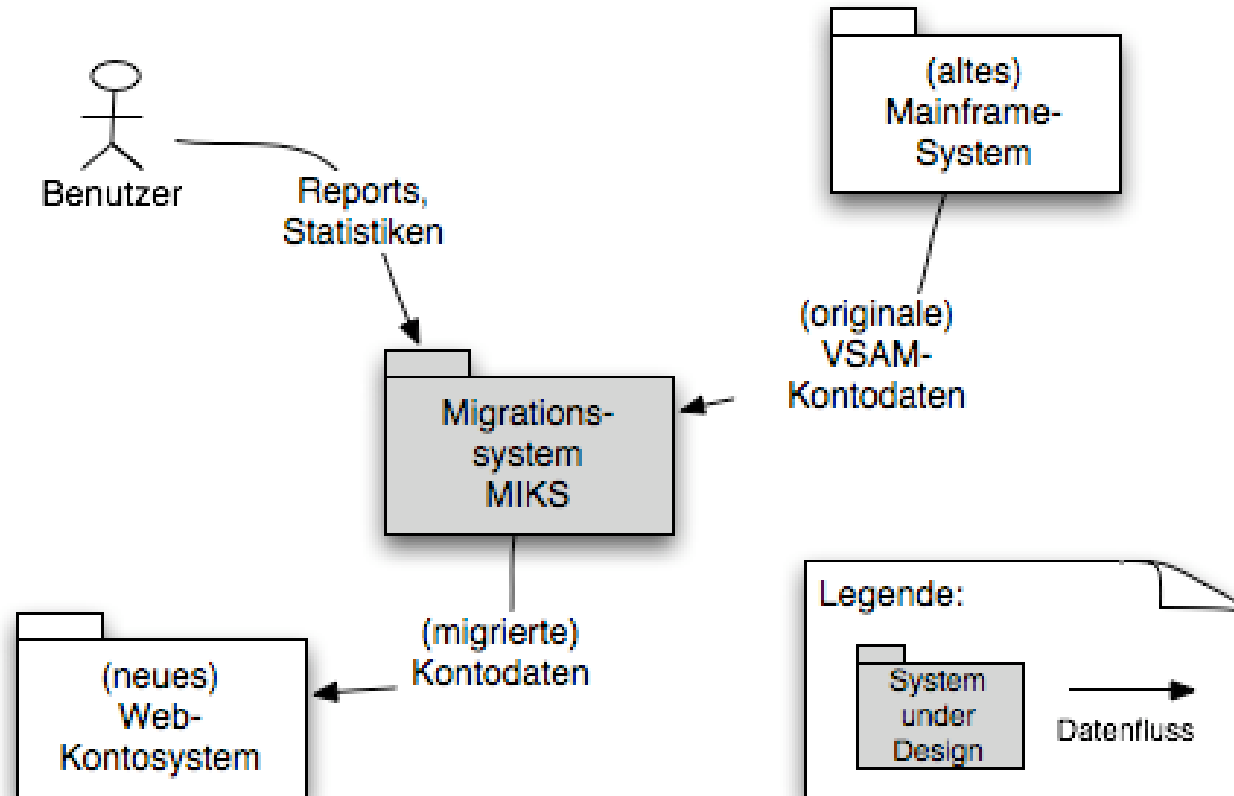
Benutzer

Reports, Statistiken

(altes) Mainframe-System

(originale) VSAM-Kontodaten

Migrations-system MIKS

(migrierte) Kontodaten

(neues) Web-Kontosystem

Legende:

System under Design

Datenfluss